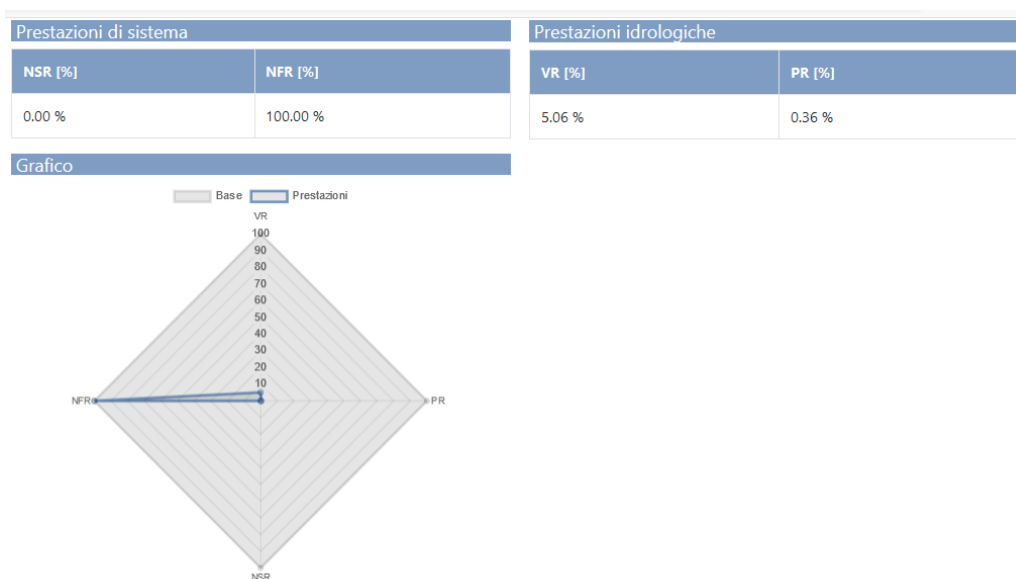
Prestazioni di sistema

| NSR [%] | NFR [%] |
|---|---|
| 0.00 % | 100.00 % |

Prestazioni idrologiche

| VR [%] | PR [%] |
|---|---|
| 5.06 % | 0.36 % |

Grafico

Base Prestazioni

VR
100
90
80
70
60
50
40
30
20
10
NFR
PR
NSR